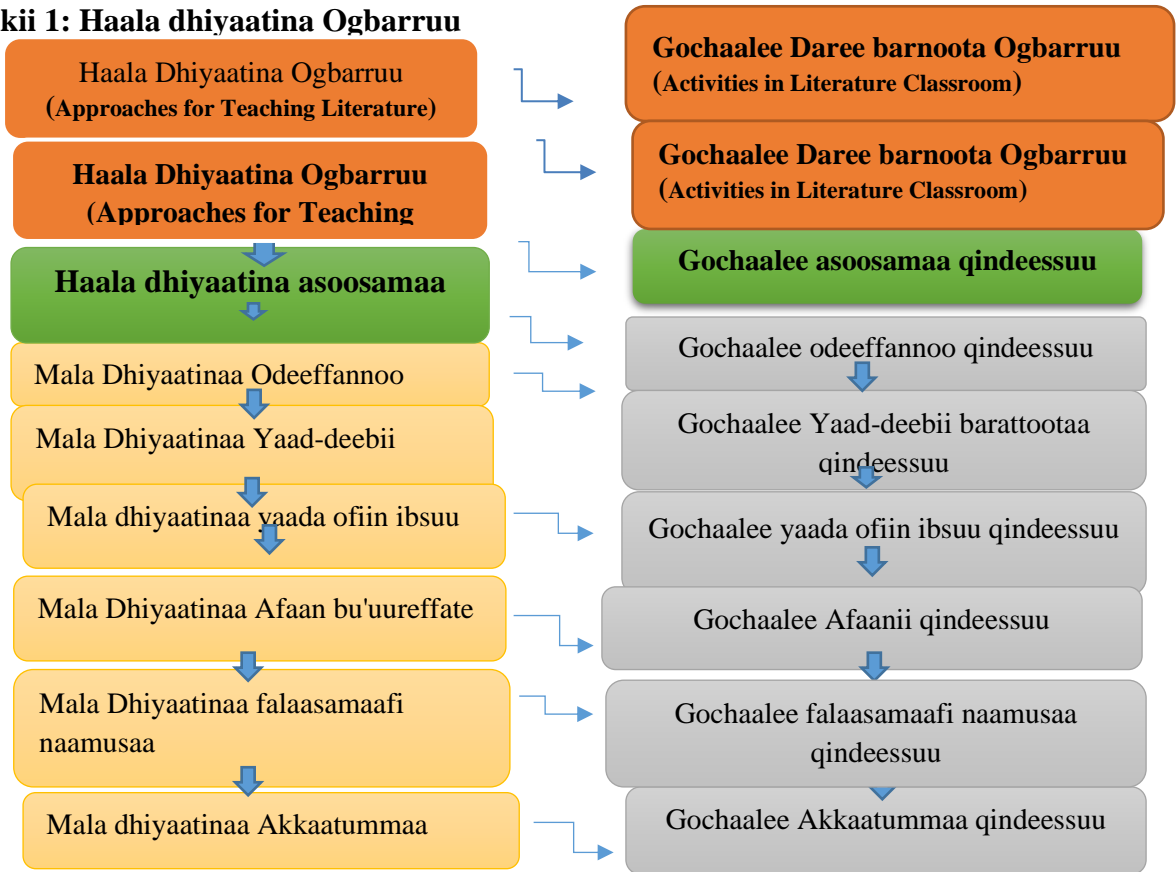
kii 1: Haala dhiyaatina Ogbarruu

Haala Dhiyaatina Ogbarruu (Approaches for Teaching Literature)

Gochaalee Daree barnoota Ogbarruu (Activities in Literature Classroom)

Haala Dhiyaatina Ogbarruu (Approaches for Teaching

Gochaalee Daree barnoota Ogbarruu (Activities in Literature Classroom)

Haala dhiyaatina asoosamaa

Gochaalee asoosamaa qindeessuu

Mala Dhiyaatinaa Odeeffannoo

Gochaalee odeeffannoo qindeessuu

Mala Dhiyaatinaa Yaad-deebii

Gochaalee Yaad-deebii barattootaa qindeessuu

Mala dhiyaatinaa yaada ofiin ibsuu

Gochaalee yaada ofiin ibsuu qindeessuu

Mala Dhiyaatinaa Afaan bu'uureffate

Gochaalee Afaanii qindeessuu

Mala Dhiyaatinaa falaasamaafi naamusaa

Gochaalee falaasamaafi naamusaa qindeessuu

Mala dhiyaatinaa Akkaatummaa

Gochaalee Akkaatummaa qindeessuu